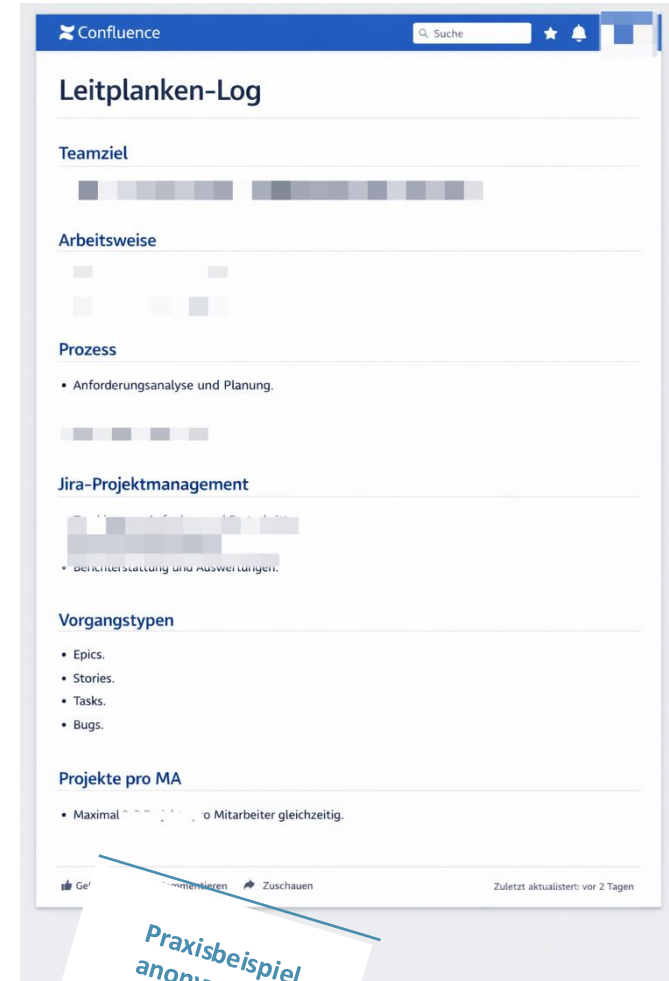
Confluence

Suche

Leitplanken-Log

Teamziel

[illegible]

Arbeitsweise

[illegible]

Prozess

• Anforderungsanalyse und Planung.

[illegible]

Jira-Projektmanagement

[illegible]

• Berichterstattung und Auswertungen.

Vorgangstypen

• Epics.
• Stories.
• Tasks.
• Bugs.

Projekte pro MA

• Maximal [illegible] o Mitarbeiter gleichzeitig.

Ge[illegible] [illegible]mmentieren Zuschauen

Zuletzt aktualisiert: vor 2 Tagen

Praxisbeispiel
anon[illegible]